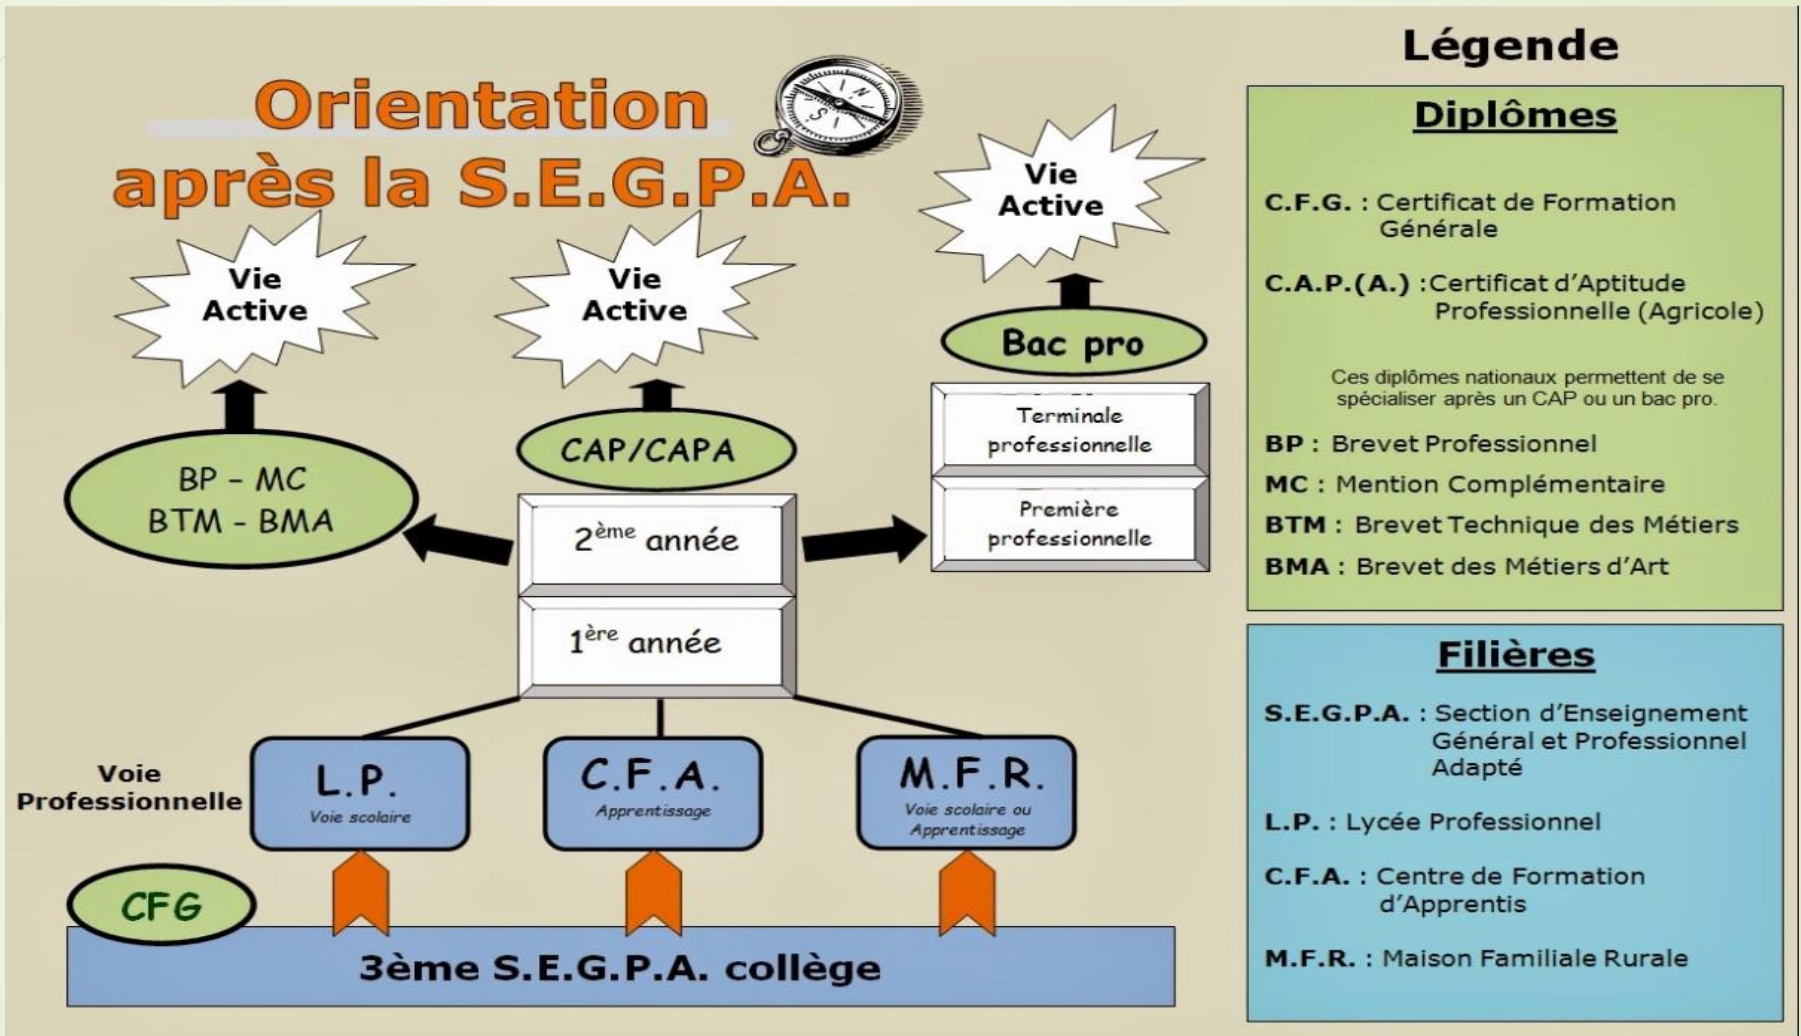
Orientation après la S.E.G.P.A.

N S

Vie Active

Vie Active

Vie Active

Bac pro

Terminale professionnelle

Première professionnelle

BP - MC
BTM - BMA

CAP/CAPA

2$^{ème}$ année

1$^{ère}$ année

Voie Professionnelle

L.P.
Voie scolaire

C.F.A.
Apprentissage

M.F.R.
Voie scolaire ou Apprentissage

CFG

3ème S.E.G.P.A. collège

Légende

Diplômes

C.F.G. : Certificat de Formation Générale

C.A.P.(A.) :Certificat d'Aptitude Professionnelle (Agricole)

Ces diplômes nationaux permettent de se spécialiser après un CAP ou un bac pro.

BP : Brevet Professionnel

MC : Mention Complémentaire

BTM : Brevet Technique des Métiers

BMA : Brevet des Métiers d'Art

Filières

S.E.G.P.A. : Section d'Enseignement Général et Professionnel Adapté

L.P. : Lycée Professionnel

C.F.A. : Centre de Formation d'Apprentis

M.F.R. : Maison Familiale Rurale